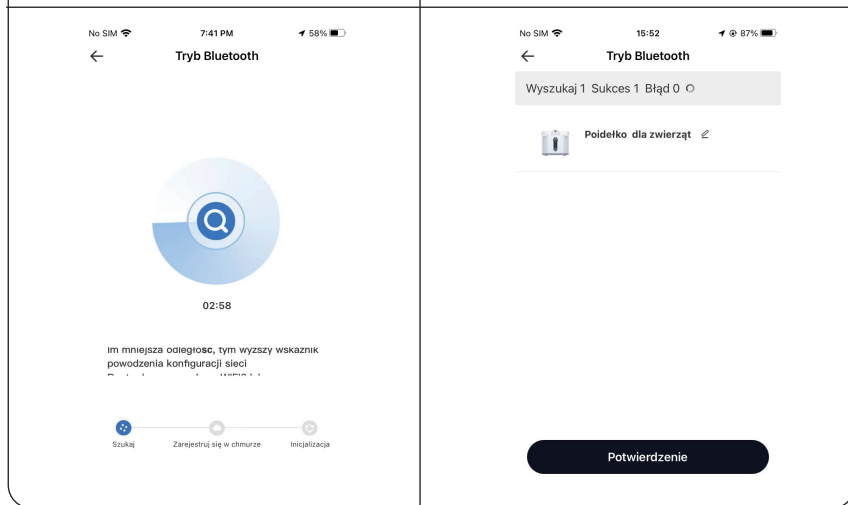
No SIM 7:41 PM 58%

Tryb Bluetooth

02:58

Im mniejsza odległość, tym wyższy wskaźnik powodzenia konfiguracji sieci

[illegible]

Szukaj

Zarejestruj się w chmurze

Inicjalizacja

No SIM 15:52 87%

Tryb Bluetooth

Wyszukaj 1 Sukces 1 Błąd 0

Poidełko dla zwierząt

Potwierdzenie